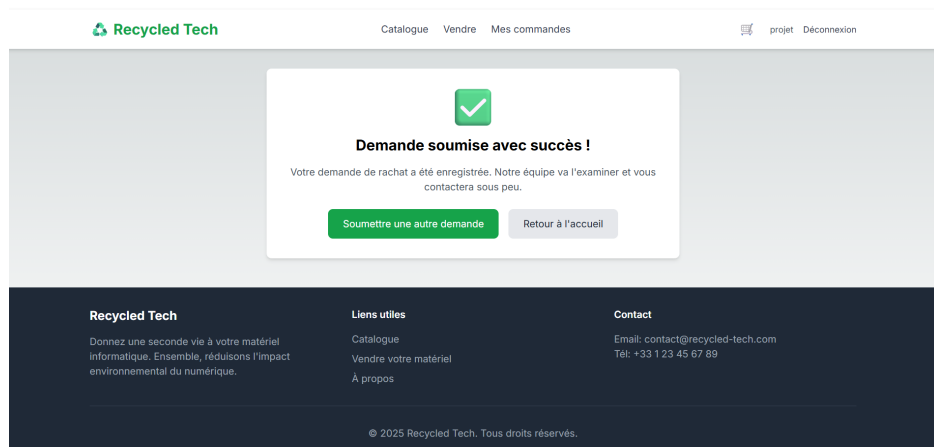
♻ Recycled Tech

Catalogue Vendre Mes commandes

projet Déconnexion

Demande soumise avec succès !

Votre demande de rachat a été enregistrée. Notre équipe va l'examiner et vous contactera sous peu.

Soumettre une autre demande

Retour à l'accueil

Recycled Tech

Donnez une seconde vie à votre matériel informatique. Ensemble, réduisons l'impact environnemental du numérique.

Liens utiles

Catalogue

Vendre votre matériel

À propos

Contact

Email: contact@recycled-tech.com

Tél: +33 1 23 45 67 89

© 2025 Recycled Tech. Tous droits réservés.